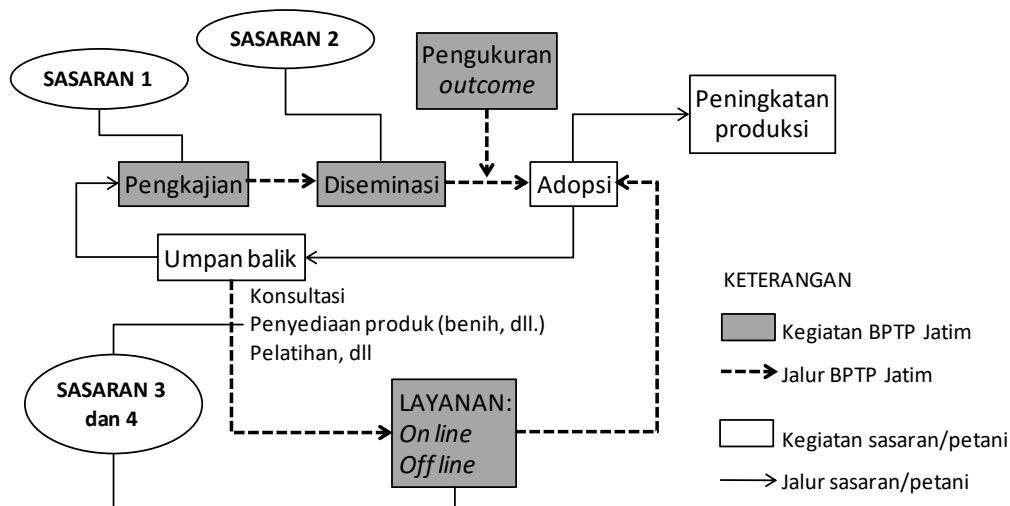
SASARAN 1

SASARAN 2

Pengukuran
*outcome*

Peningkatan produksi

Pengkajian

Diseminasi

Adopsi

Umpan balik

Konsultasi
Penyediaan produk (benih, dll.)
Pelatihan, dll

SASARAN 3 dan 4

LAYANAN:
*On line*
*Off line*

KETERANGAN

Kegiatan BPTP Jatim

Jalur BPTP Jatim

Kegiatan sasaran/petani

Jalur sasaran/petani